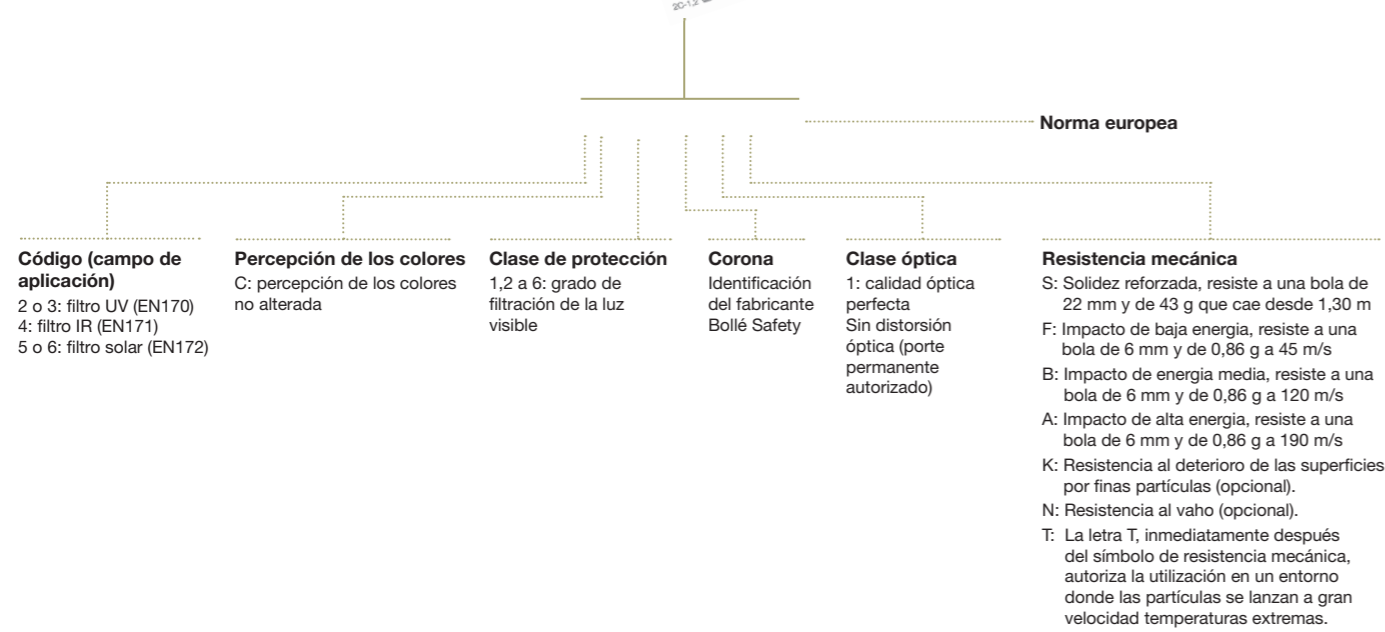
2C-1.2 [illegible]

Norma europea

**Código (campo de aplicación)**
2 o 3: filtro UV (EN170)
4: filtro IR (EN171)
5 o 6: filtro solar (EN172)

**Percepción de los colores**
C: percepción de los colores no alterada

**Clase de protección**
1,2 a 6: grado de filtración de la luz visible

**Corona**
Identificación del fabricante Bollé Safety

**Clase óptica**
1: calidad óptica perfecta
Sin distorsión óptica (porte permanente autorizado)

**Resistencia mecánica**
S: Solidez reforzada, resiste a una bola de 22 mm y de 43 g que cae desde 1,30 m
F: Impacto de baja energia, resiste a una bola de 6 mm y de 0,86 g a 45 m/s
B: Impacto de energia media, resiste a una bola de 6 mm y de 0,86 g a 120 m/s
A: Impacto de alta energia, resiste a una bola de 6 mm y de 0,86 g a 190 m/s
K: Resistencia al deterioro de las superficies por finas partículas (opcional).
N: Resistencia al vaho (opcional).
T: La letra T, inmediatamente después del símbolo de resistencia mecánica, autoriza la utilización en un entorno donde las partículas se lanzan a gran velocidad temperaturas extremas.